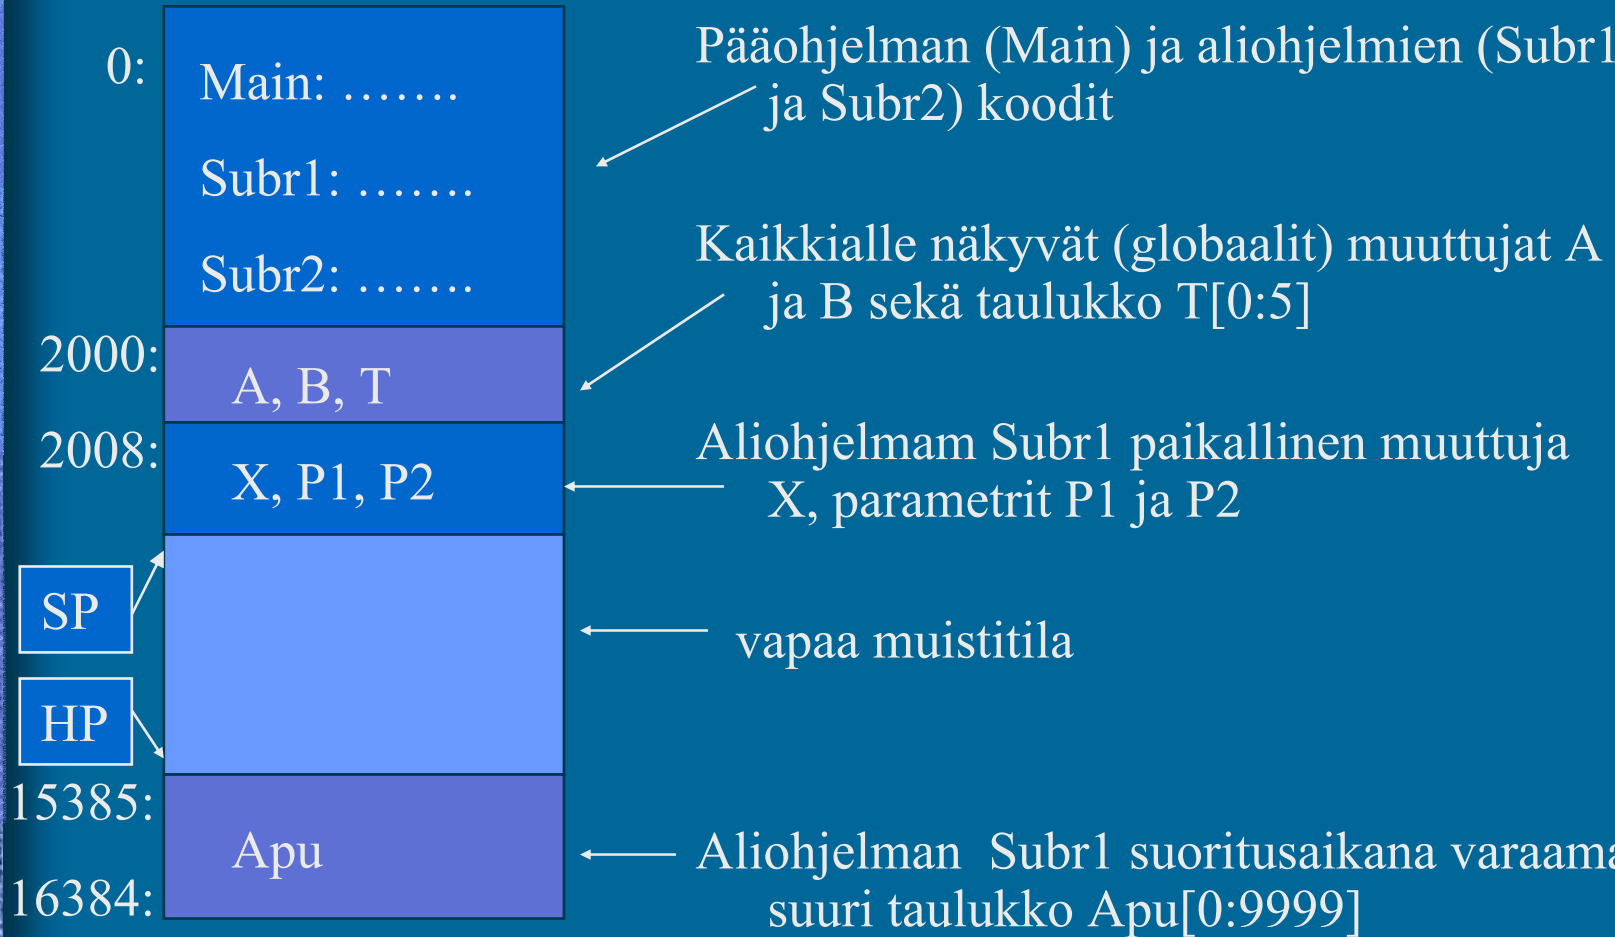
0:

Main: …….

Subr1: …….

Subr2: …….

2000:

A, B, T

2008:

X, P1, P2

SP

HP

15385:

Apu

16384:

Pääohjelman (Main) ja aliohjelmien (Subr1 ja Subr2) koodit

Kaikkialle näkyvät (globaalit) muuttujat A ja B sekä taulukko T[0:5]

Aliohjelmam Subr1 paikallinen muuttuja X, parametrit P1 ja P2

vapaa muistitila

Aliohjelman Subr1 suoritusaikana varaama suuri taulukko Apu[0:9999]